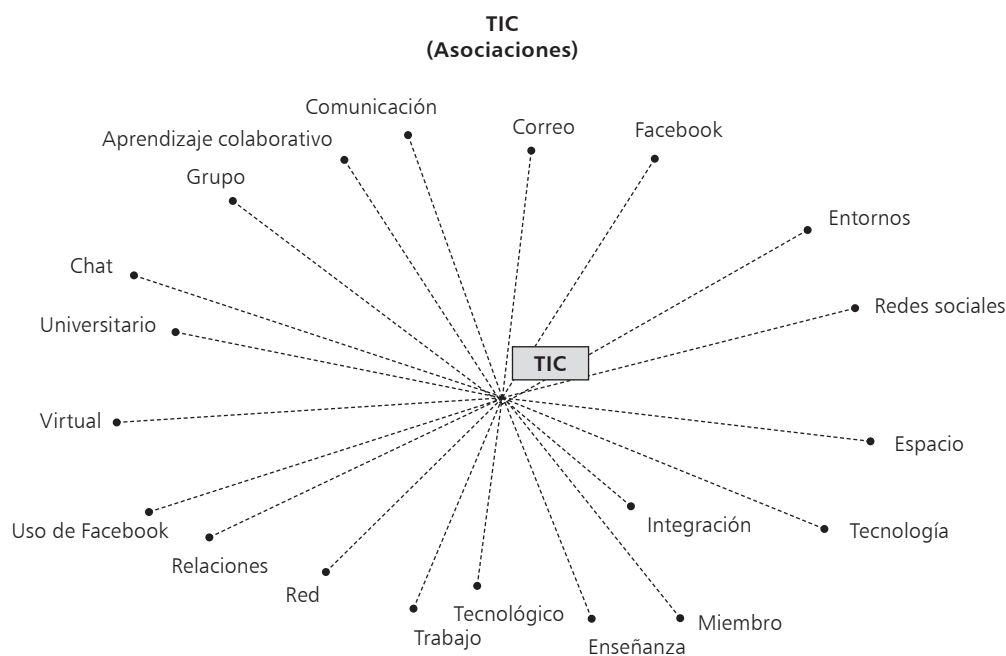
TIC
(Asociaciones)

Comunicación
Aprendizaje colaborativo
Correo
Facebook
Grupo
Entornos
Chat
Redes sociales
Universitario
TIC
Virtual
Espacio
Uso de Facebook
Integración
Tecnología
Relaciones
Red
Tecnológico
Trabajo
Miembro
Enseñanza